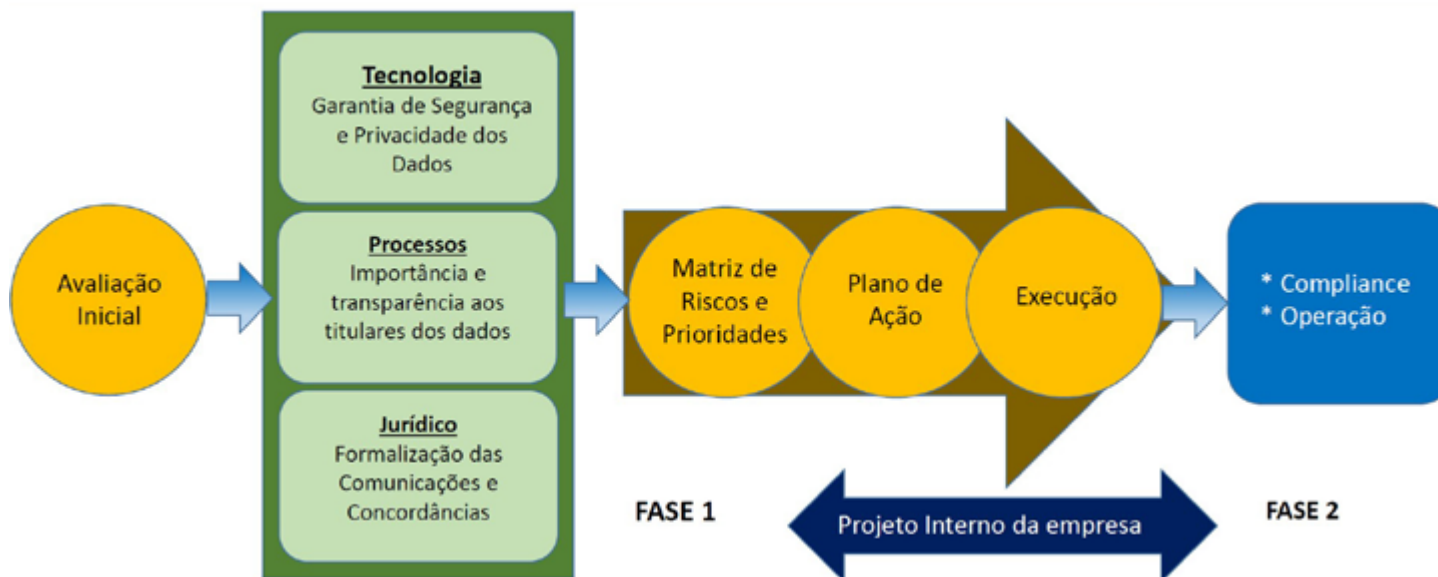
Avaliação Inicial

Tecnologia
Garantia de Segurança e Privacidade dos Dados

Processos
Importância e transparência aos titulares dos dados

Jurídico
Formalização das Comunicações e Concordâncias

Matriz de Riscos e Prioridades

Plano de Ação

Execução

* Compliance
* Operação

FASE 1

Projeto Interno da empresa

FASE 2